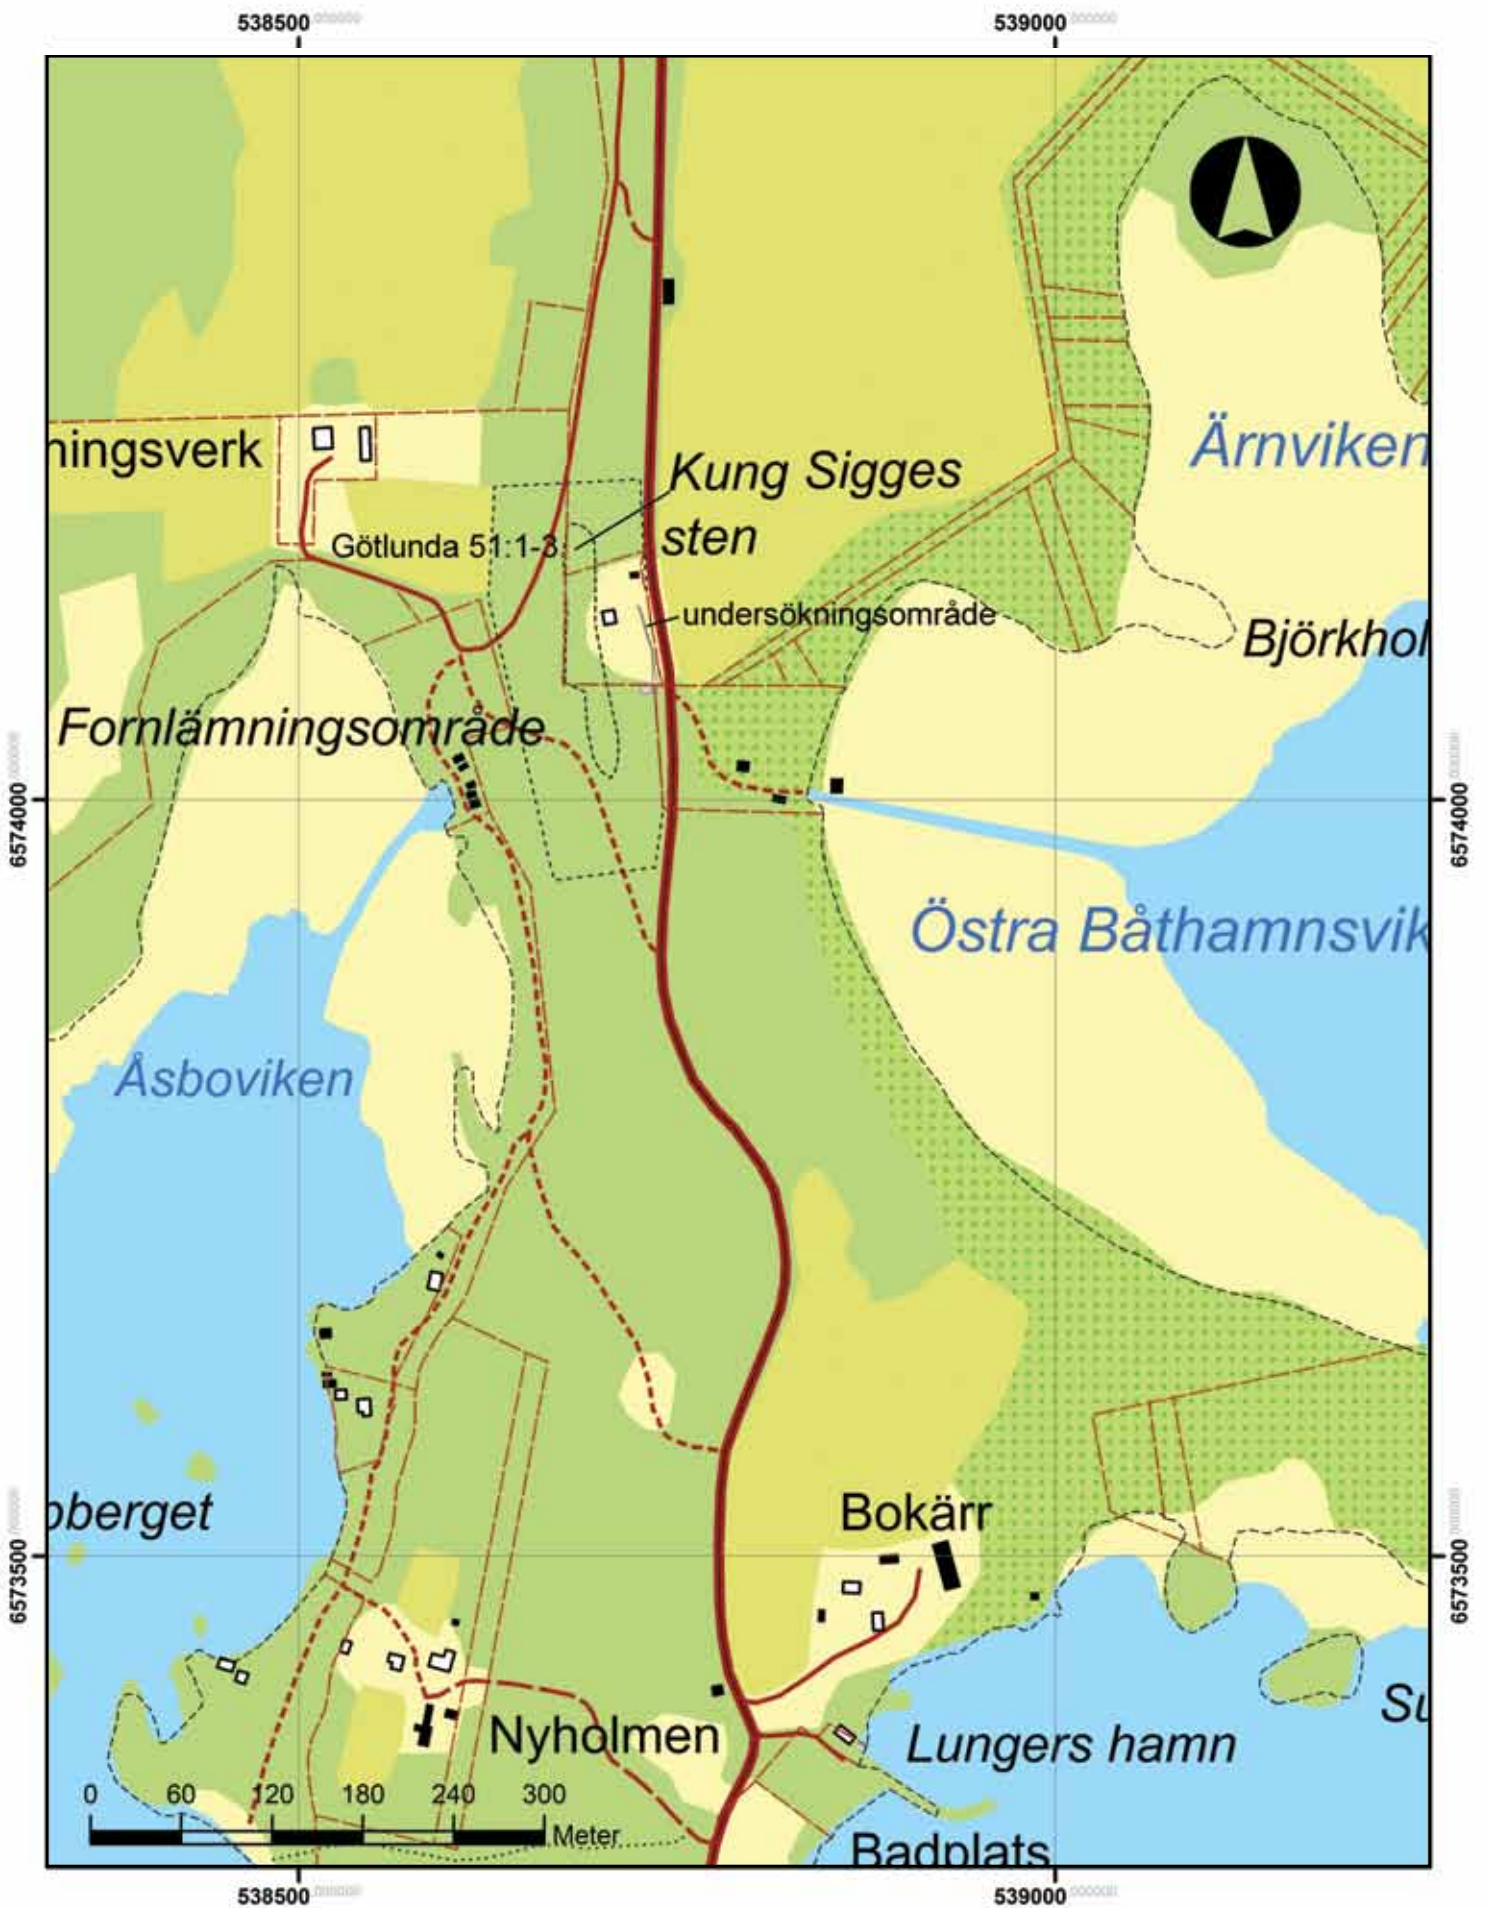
538500
539000

hingsverk
Kung Sigges sten
Götlunda 51:1-3
undersökningsområde
Ärnviken
Björkhol
Fornlämningsområde
6574000
6574000
Östra Båthamnsvik
Åsboviken
bberget
Bokärr
6573500
6573500
Nyholmen
Lungers hamn
Su
Badplats
0 60 120 180 240 300 Meter

538500
539000